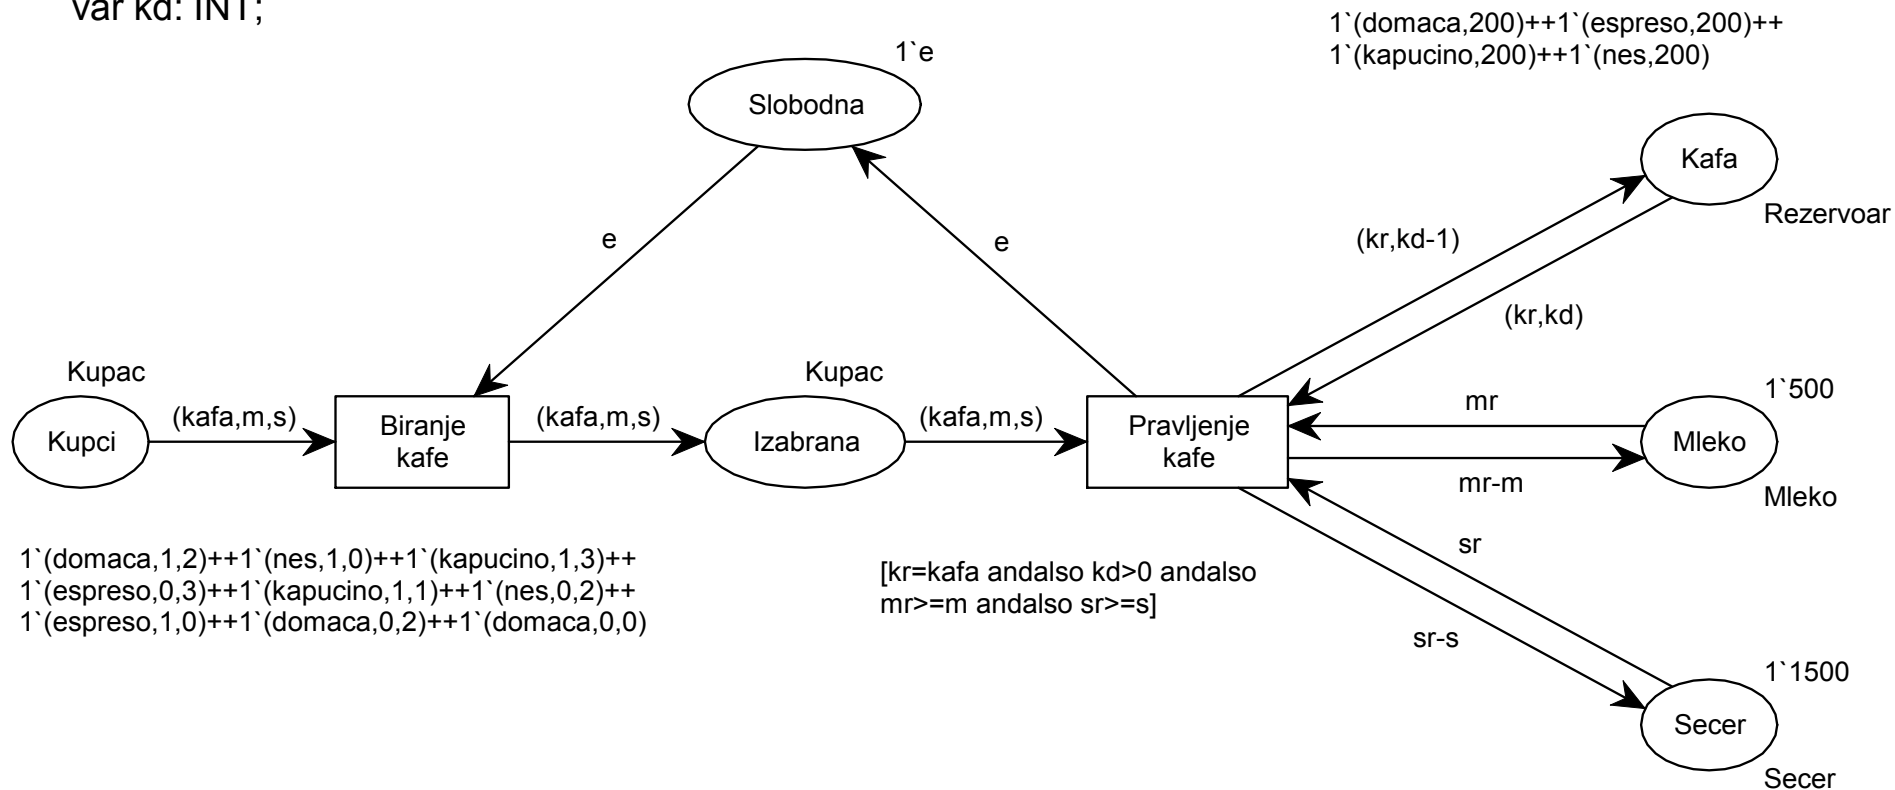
var kd: INT;

1`(domaca,200)++1`(espreso,200)++
1`(kapucino,200)++1`(nes,200)

1`e

Slobodna

Kafa

Rezervoar

e

e

(kr,kd-1)

(kr,kd)

Kupac

Kupac

1`500

Kupci

(kafa,m,s)

Biranje kafe

(kafa,m,s)

Izabrana

(kafa,m,s)

Pravljenje kafe

mr

Mleko

mr-m

Mleko

sr

1`(domaca,1,2)++1`(nes,1,0)++1`(kapucino,1,3)++
1`(espreso,0,3)++1`(kapucino,1,1)++1`(nes,0,2)++
1`(espreso,1,0)++1`(domaca,0,2)++1`(domaca,0,0)

[kr=kafa andalso kd>0 andalso mr>=m andalso sr>=s]

sr-s

1`1500

Secer

Secer